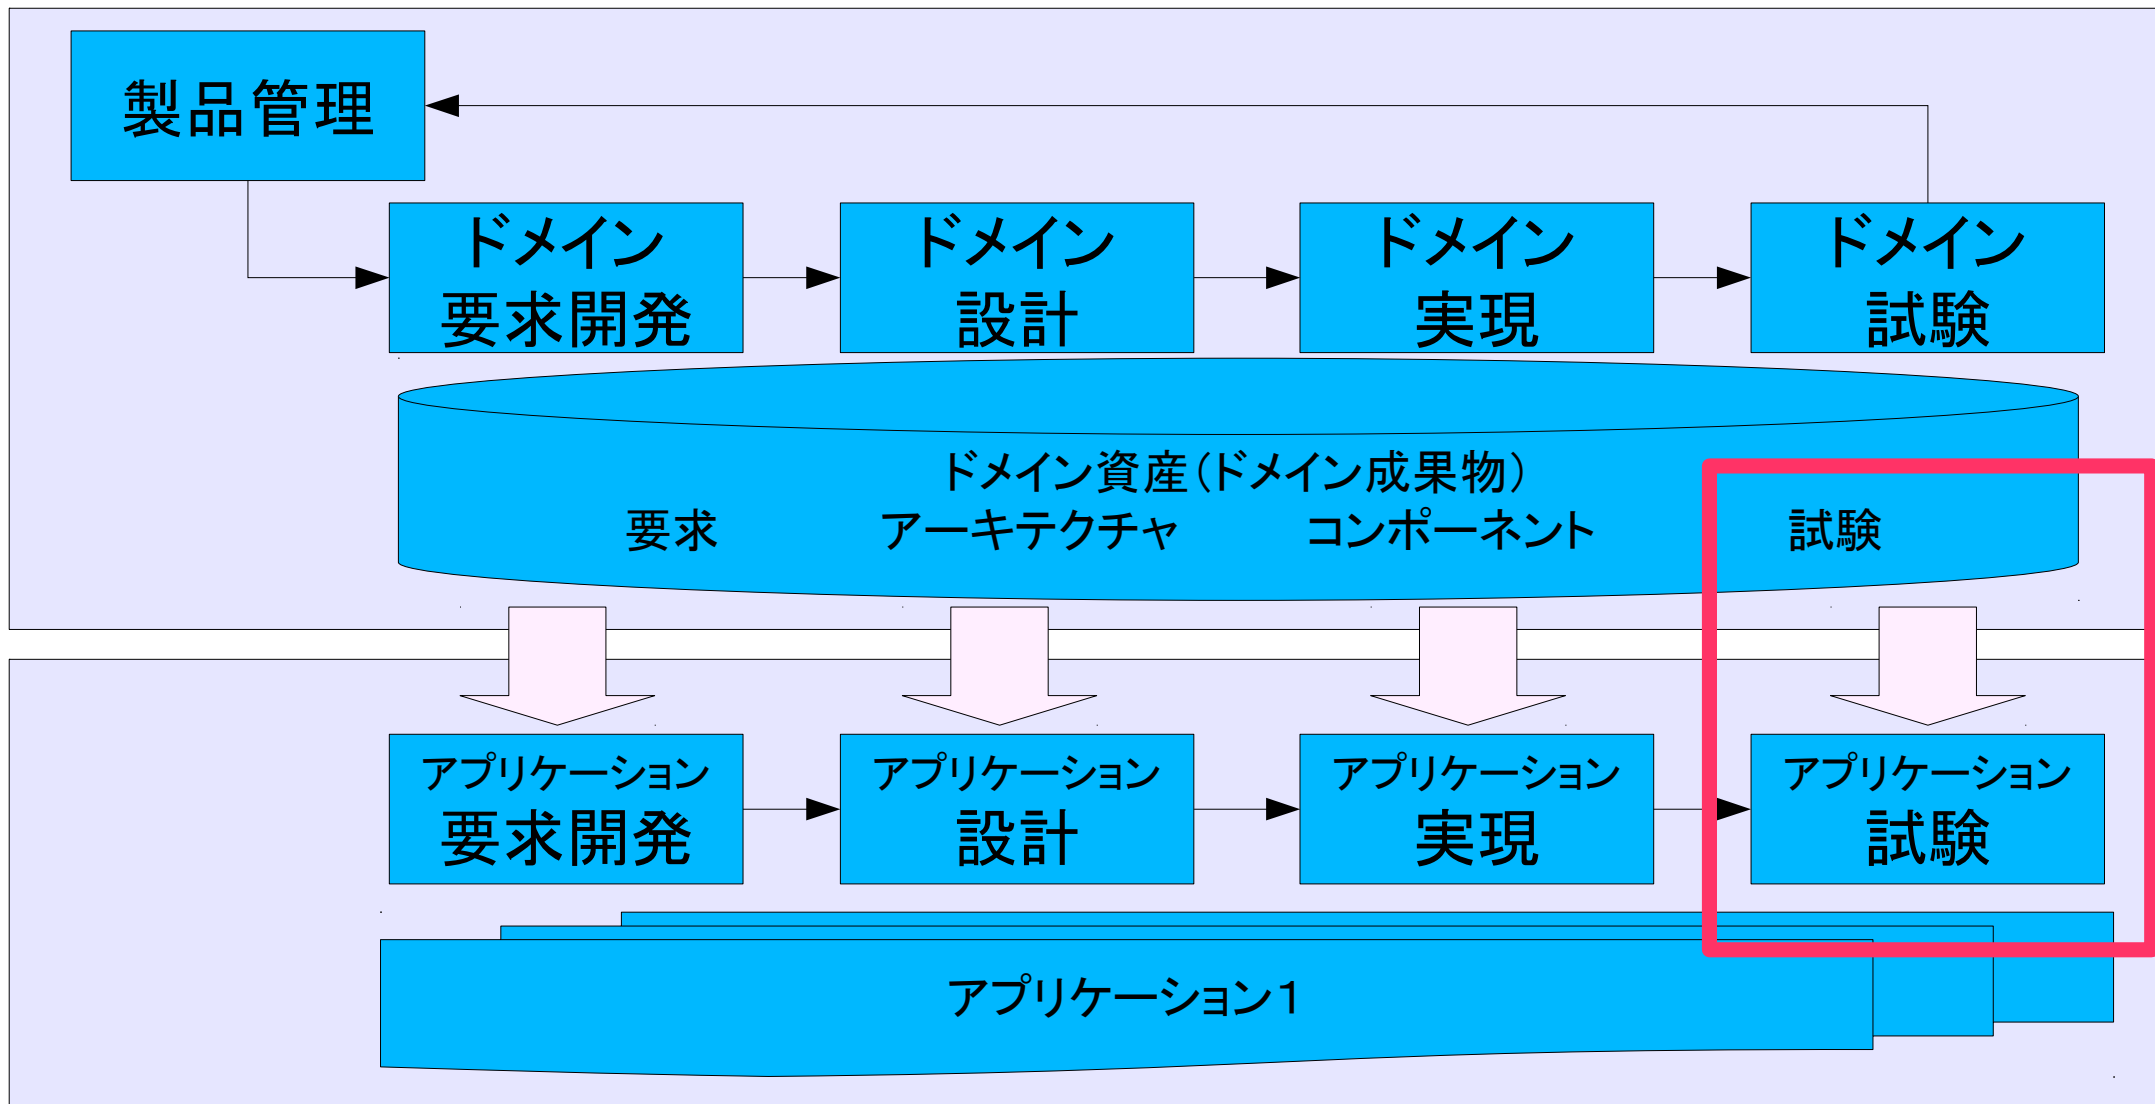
製品管理

ドメイン
要求開発

ドメイン
設計

ドメイン
実現

ドメイン
試験

ドメイン資産(ドメイン成果物)
要求 アーキテクチャ コンポーネント 試験

アプリケーション
要求開発

アプリケーション
設計

アプリケーション
実現

アプリケーション
試験

アプリケーション1